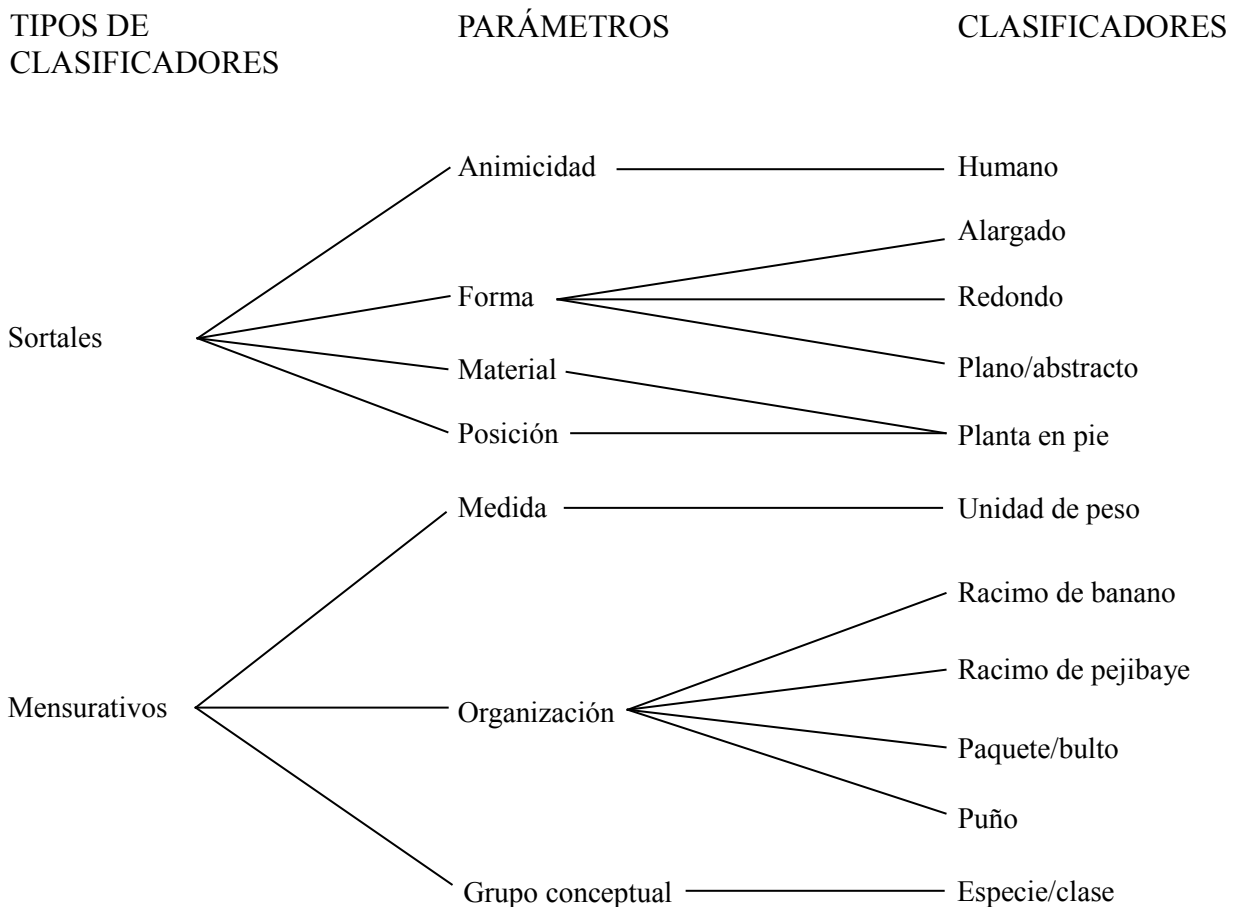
TIPOS DE CLASIFICADORES

PARÁMETROS

CLASIFICADORES

Animicidad

Humano

Alargado

Forma

Redondo

Sortales

Plano/abstracto

Material

Posición

Planta en pie

Medida

Unidad de peso

Racimo de banano

Racimo de pejibaye

Mensurativos

Organización

Paquete/bulto

Puño

Grupo conceptual

Especie/clase